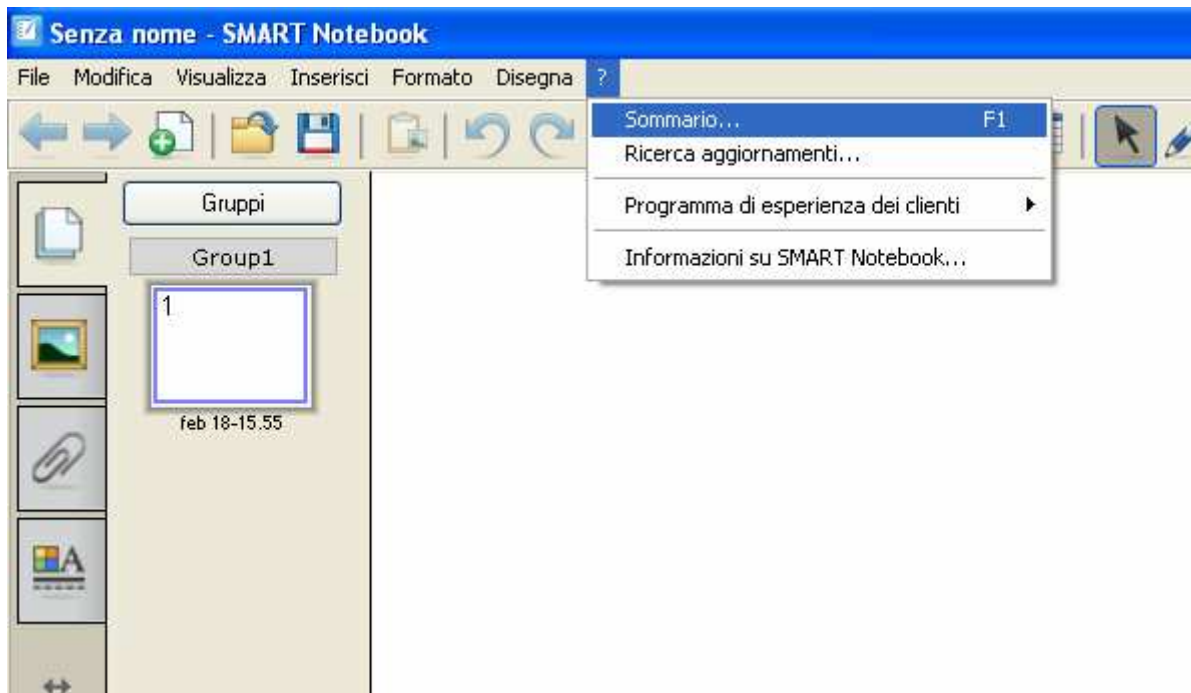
Senza nome - SMART Notebook

File Modifica Visualizza Inserisci Formato Disegna ?

Sommario... F1
Ricerca aggiornamenti...
Programma di esperienza dei clienti
Informazioni su SMART Notebook...

Gruppi
Group1
1
feb 18-15.55